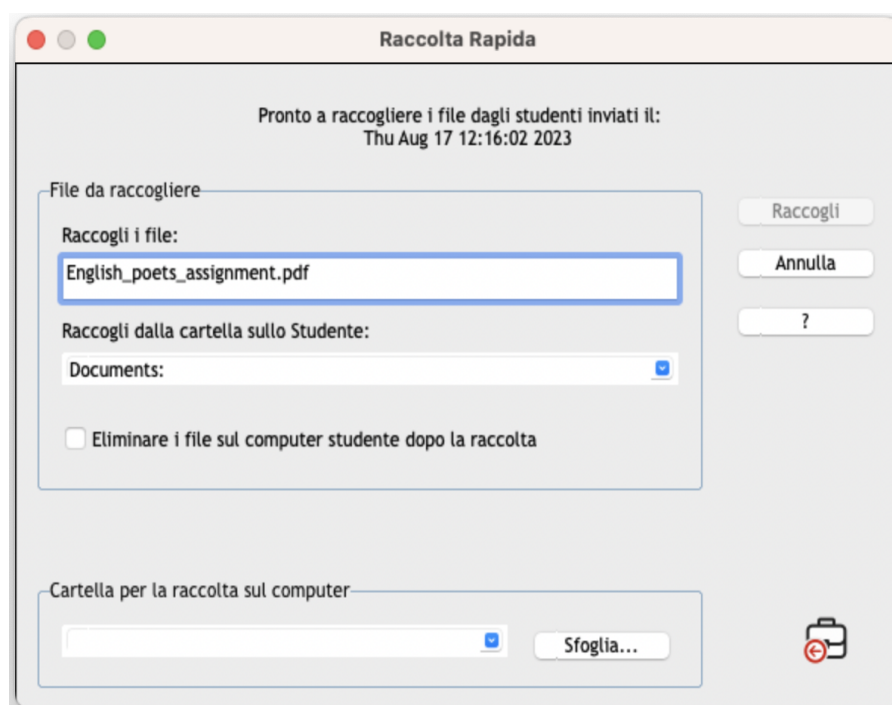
Raccolta Rapida

Pronto a raccogliere i file dagli studenti inviati il:
Thu Aug 17 12:16:02 2023

File da raccogliere

Raccogli i file:

English_poets_assignment.pdf

Raccogli dalla cartella sullo Studente:

Documents:

Eliminare i file sul computer studente dopo la raccolta

Raccogli

Annulla

?

Cartella per la raccolta sul computer

Sfoglia...